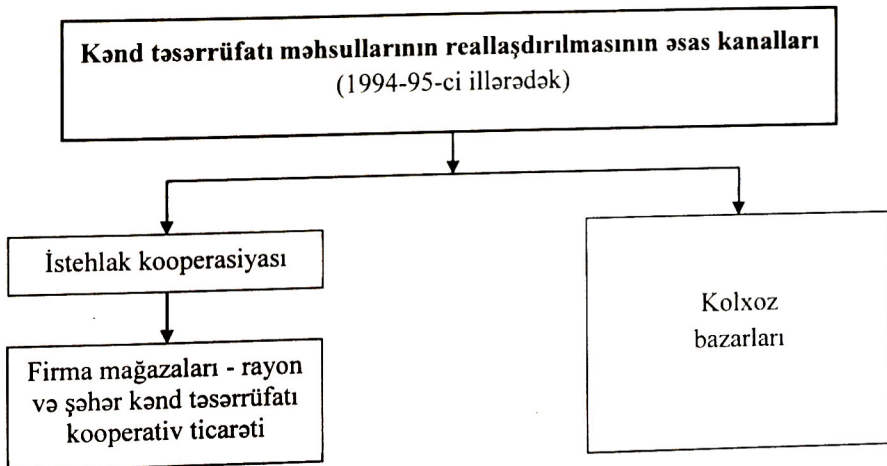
Kənd təsərrüfatı məhsullarının reallaşdırılmasının əsas kanalları
(1994-95-ci illərədək)

İstehlak kooperasiyası

Firma mağazaları - rayon və şəhər kənd təsərrüfatı kooperativ ticarəti

Kolxoz bazarları